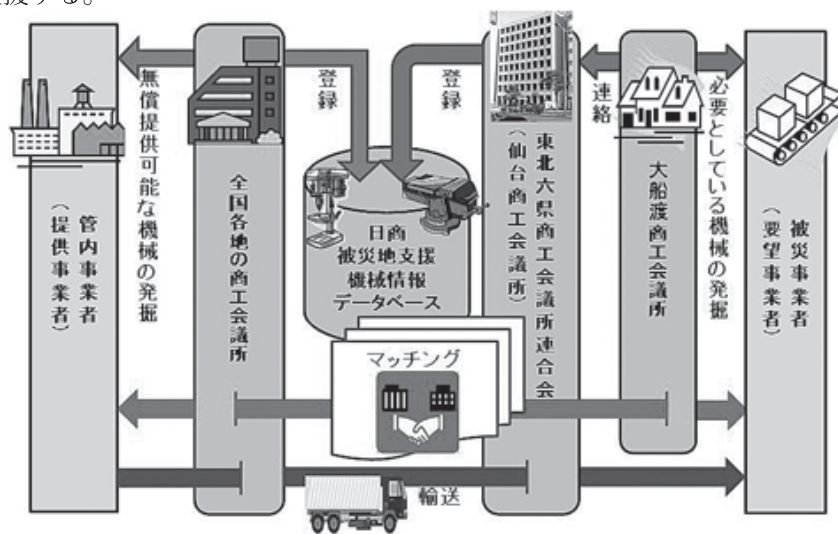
援する。

管内事業者（提供事業者）

無償提供可能な機械の発掘

全国各地の商工会議所

登録

登録

日商被災地支援機械情報データベース

東北六県商工会議所連合会（仙台商工会議所）

連絡

大船渡商工会議所

必要としている機械の発掘

被災事業者（要望事業者）

マッチング

輸送